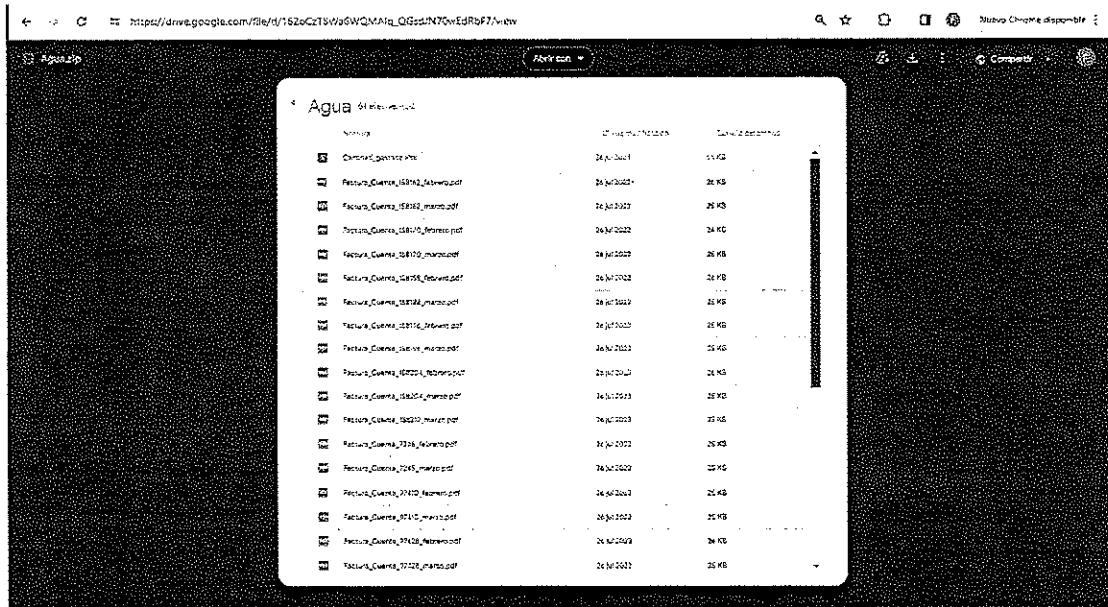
https://drive.google.com/file/d/1S2oCzT5WaGWQMAfq_QGsd/N7QwEdRbF7/view

Nuevo Chrome disponible

Agua.zip

Abrir con

Compartir

Agua 64 elementos

| Nombre | Última modificación | Tamaño del archivo |
|---|---|---|
| Contratos_generados.xlsx | 26 jul 2024 | 55 KB |
| Factura_Cuenta_158162_febrero.pdf | 26 jul 2023 | 26 KB |
| Factura_Cuenta_158162_marzo.pdf | 26 jul 2023 | 25 KB |
| Factura_Cuenta_158170_febrero.pdf | 26 jul 2023 | 24 KB |
| Factura_Cuenta_158170_marzo.pdf | 26 jul 2023 | 25 KB |
| Factura_Cuenta_158758_febrero.pdf | 26 jul 2023 | 26 KB |
| Factura_Cuenta_158188_marzo.pdf | 26 jul 2023 | 25 KB |
| Factura_Cuenta_158196_febrero.pdf | 26 jul 2023 | 25 KB |
| Factura_Cuenta_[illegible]_marzo.pdf | 26 jul 2023 | 25 KB |
| Factura_Cuenta_158204_febrero.pdf | 26 jul 2023 | 26 KB |
| Factura_Cuenta_158204_marzo.pdf | 26 jul 2023 | 25 KB |
| Factura_Cuenta_158212_marzo.pdf | 26 jul 2023 | 25 KB |
| Factura_Cuenta_7326_febrero.pdf | 26 jul 2023 | 25 KB |
| Factura_Cuenta_7265_marzo.pdf | 26 jul 2023 | 25 KB |
| Factura_Cuenta_97410_febrero.pdf | 26 jul 2023 | 25 KB |
| Factura_Cuenta_97410_marzo.pdf | 26 jul 2023 | 25 KB |
| Factura_Cuenta_97428_febrero.pdf | 26 jul 2023 | 26 KB |
| Factura_Cuenta_97428_marzo.pdf | 26 jul 2023 | 25 KB |